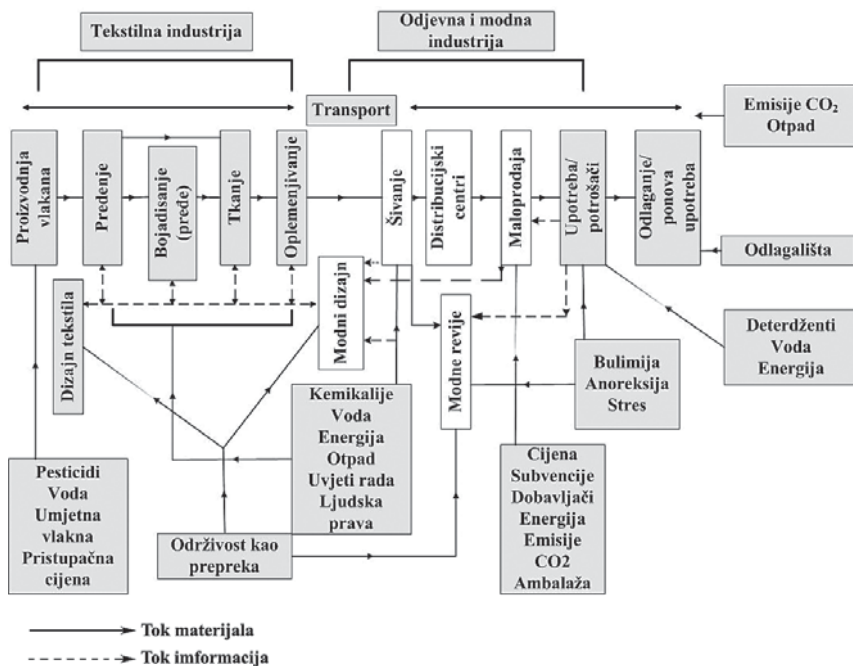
Tekstilna industrija

Odjevna i modna industrija

Transport

Emisije $CO_2$
Otpad

Proizvodnja vlakana

Predenje

Bojadisanje (prede)

Tkanje

Oplemenjivanje

Šivanje

Distribucijski centri

Maloprodaja

Upotreba/ potrošači

Odlaganje/ ponova upotreba

Odlagališta

Modni dizajn

Dizajn tekstila

Modne revije

Deterdženti
Voda
Energija

Bulimija
Anoreksija
Stres

Kemikalije
Voda
Energija
Otpad
Uvjeti rada
Ljudska prava

Pesticidi
Voda
Umjetna vlakna
Pristupačna cijena

Održivost kao prepreka

Cijena
Subvencije
Dobavljači
Energija
Emisije
CO2
Ambalaža

Tok materijala

Tok imformacija